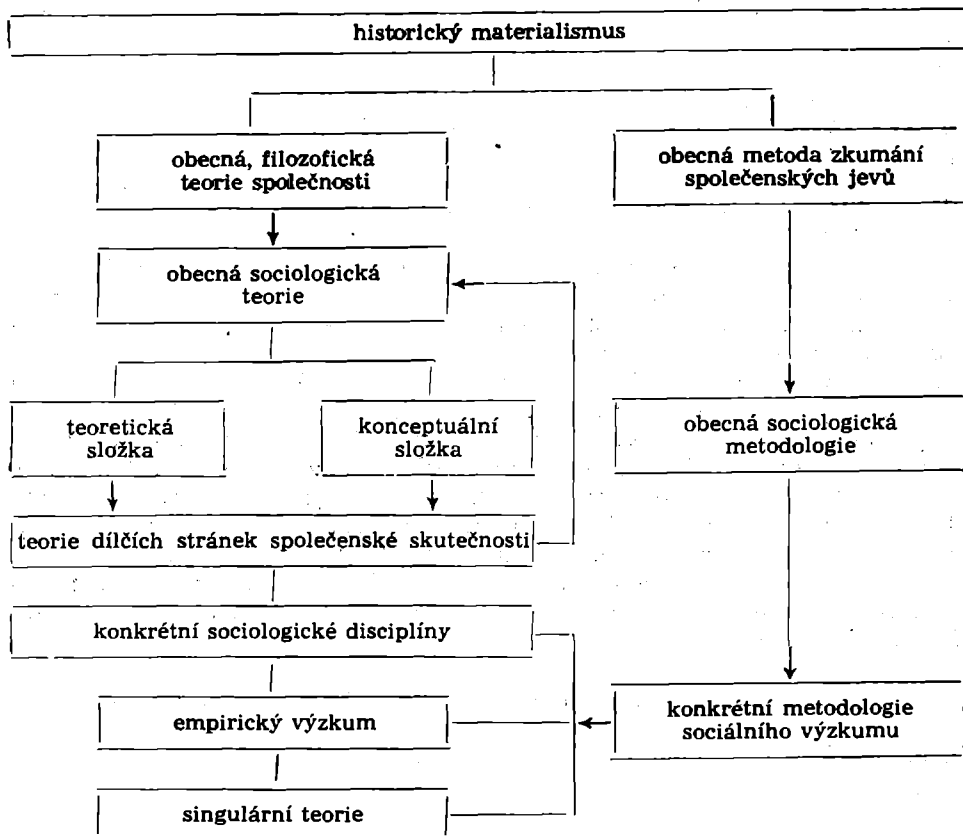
historický materialismus

obecná, filozofická teorie společnosti

obecná metoda zkumání společenských jevů

obecná sociologická teorie

teoretická složka

konceptuální složka

obecná sociologická metodologie

teorie dílčích stránek společenské skutečnosti

konkrétní sociologické disciplíny

empirický výzkum

konkrétní metodologie sociálního výzkumu

singulární teorie